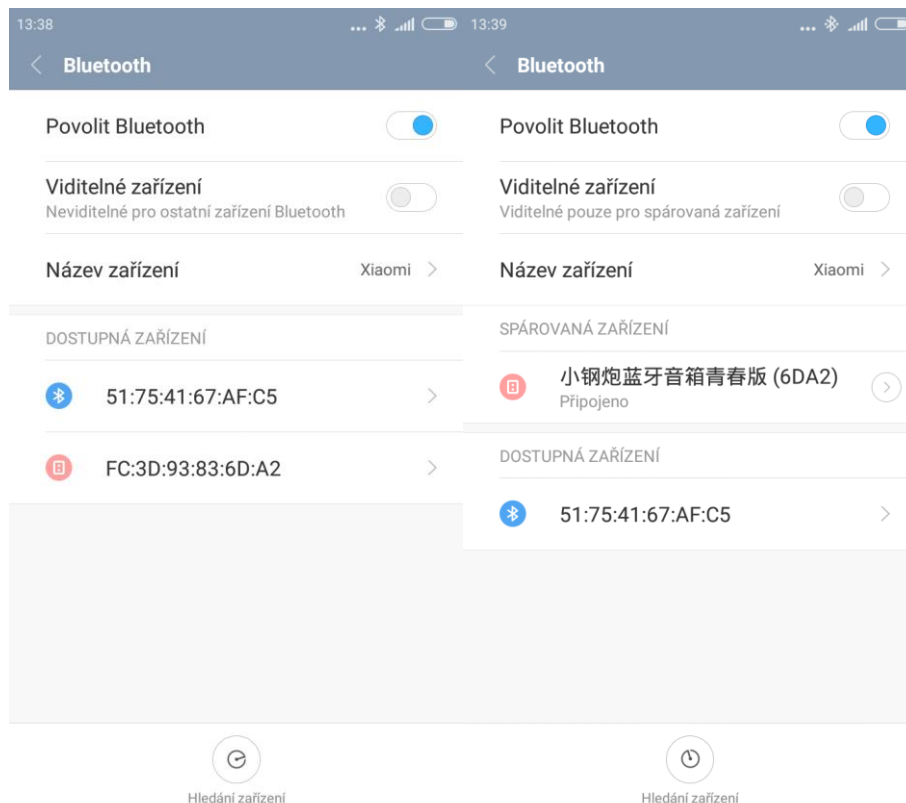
13:38

Bluetooth

Povolit Bluetooth

Viditelné zařízení
Neviditelné pro ostatní zařízení Bluetooth

Název zařízení Xiaomi

DOSTUPNÁ ZAŘÍZENÍ

51:75:41:67:AF:C5

FC:3D:93:83:6D:A2

Hledání zařízení

13:39

Bluetooth

Povolit Bluetooth

Viditelné zařízení
Viditelné pouze pro spárovaná zařízení

Název zařízení Xiaomi

SPÁROVANÁ ZAŘÍZENÍ

小钢炮蓝牙音箱青春版 (6DA2)
Připojeno

DOSTUPNÁ ZAŘÍZENÍ

51:75:41:67:AF:C5

Hledání zařízení